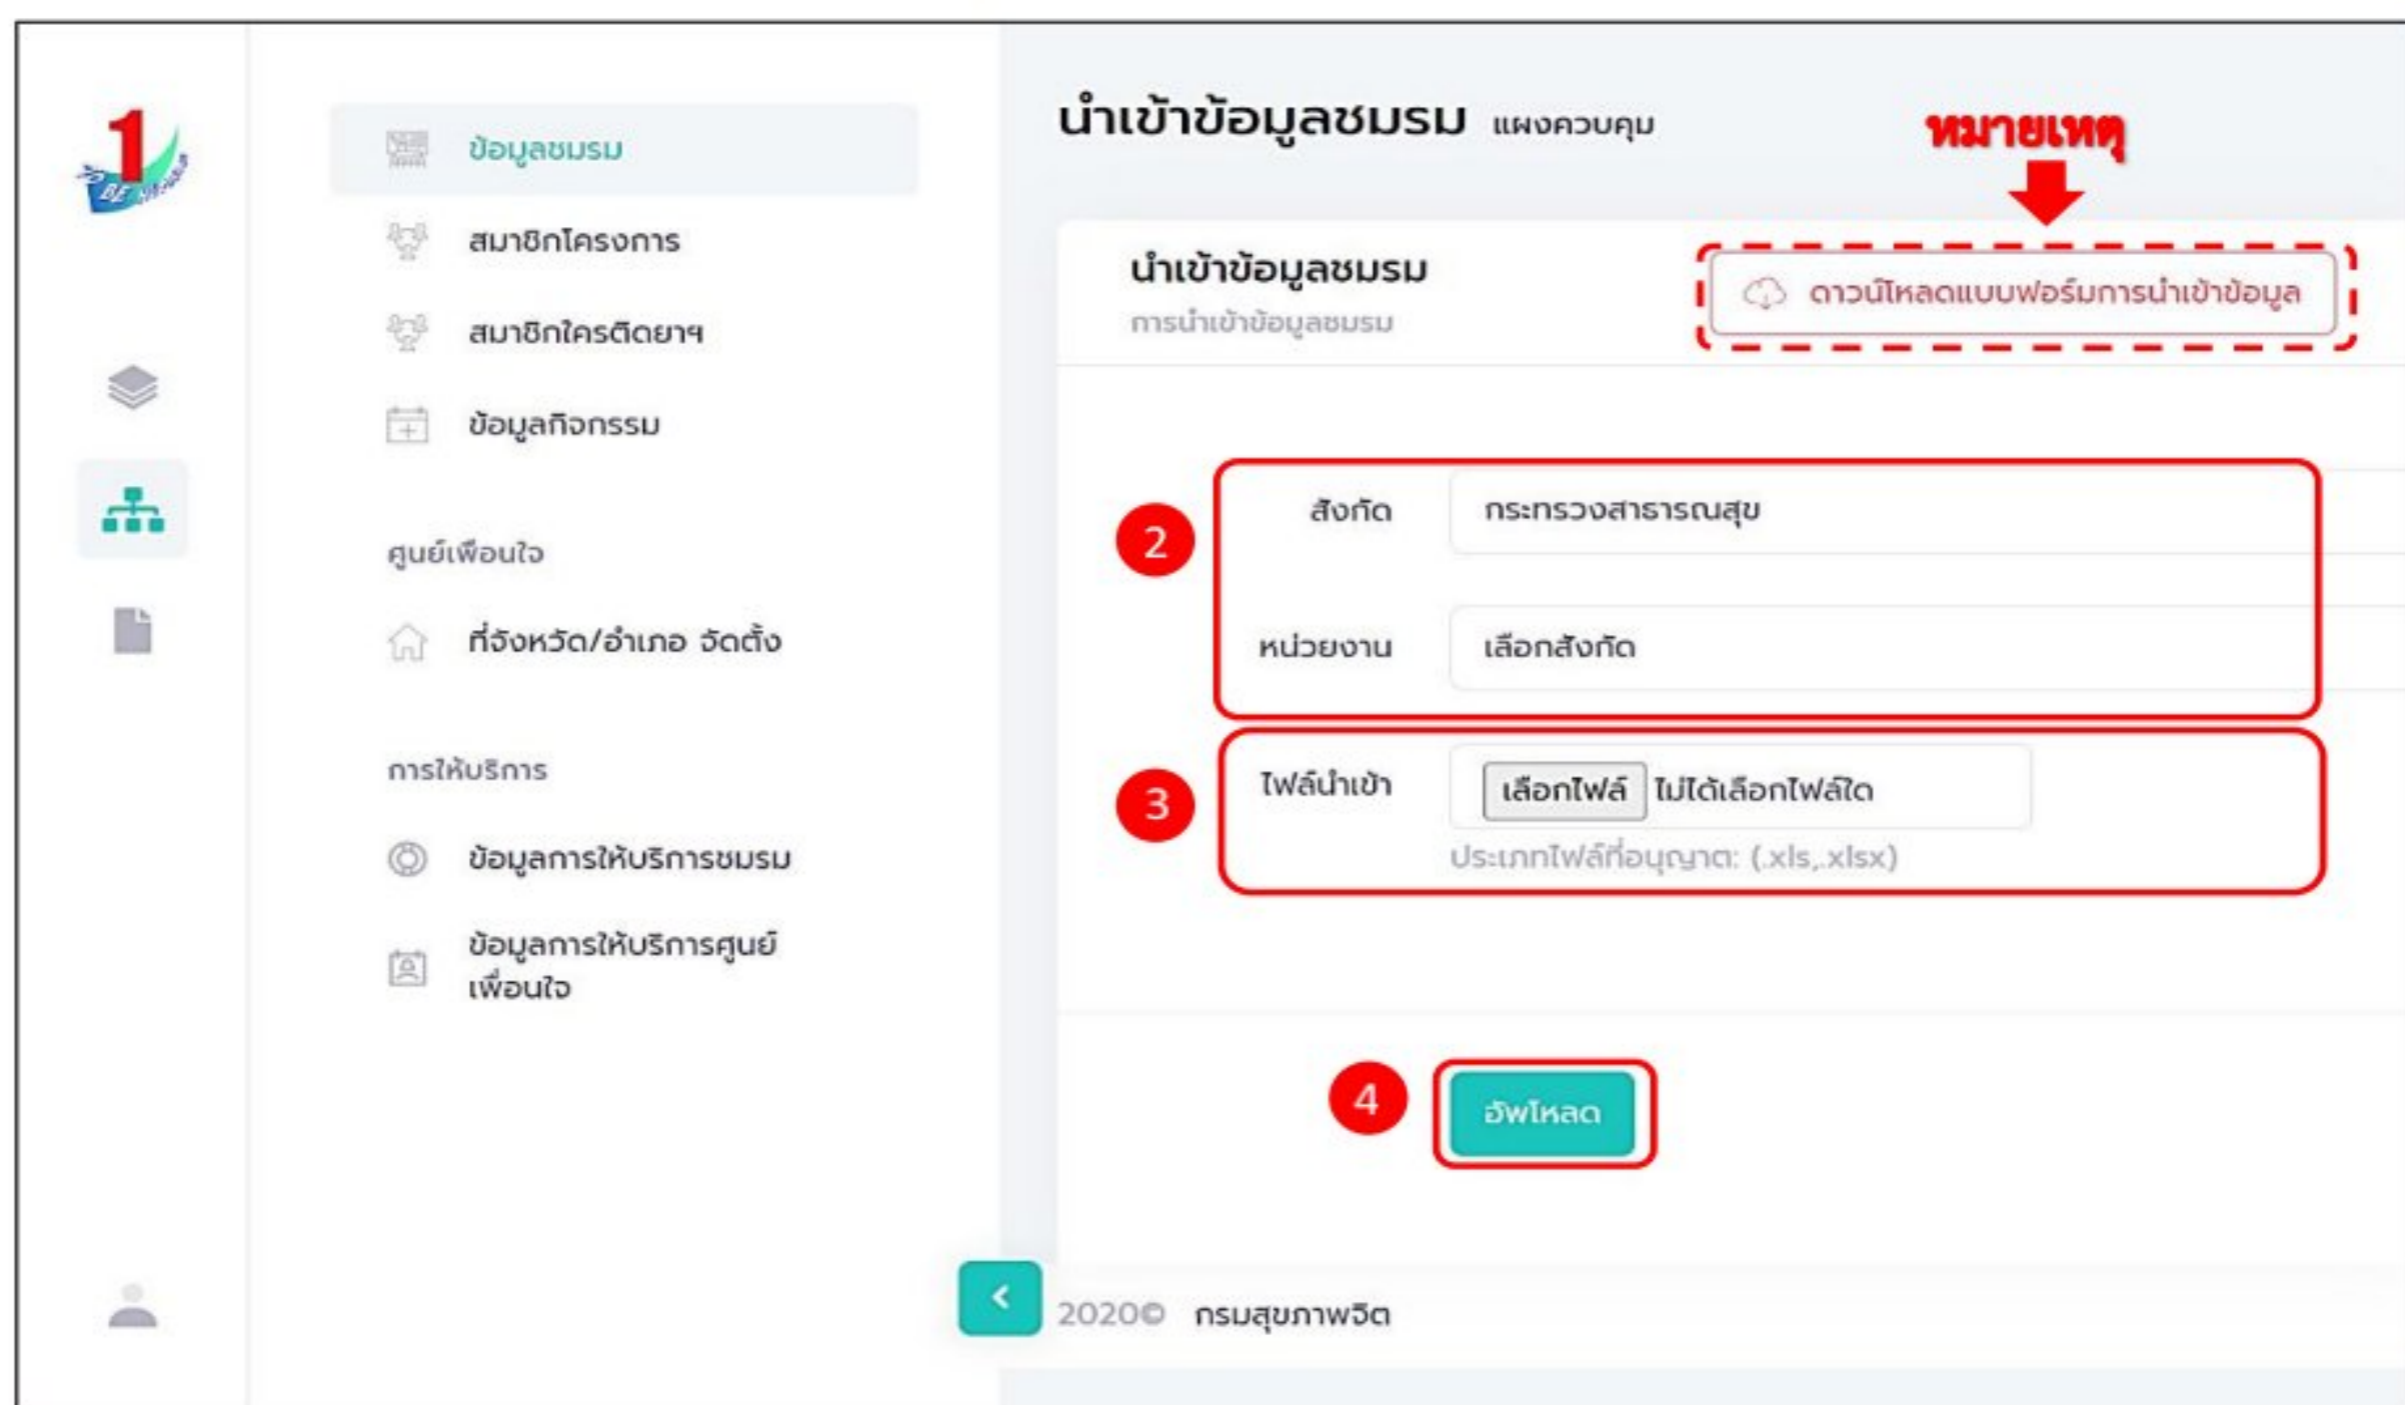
1
TO BE NUMBER ONE

ข้อมูลชมรม
สมาชิกโครงการ
สมาชิกใครติดยาฯ
ข้อมูลกิจกรรม

ศูนย์เพื่อนใจ
ที่จังหวัด/อำเภอ จัดตั้ง

การให้บริการ
ข้อมูลการให้บริการชมรม
ข้อมูลการให้บริการศูนย์เพื่อนใจ

นำเข้าข้อมูลชมรม แผงควบคุม

หมายเหตุ

นำเข้าข้อมูลชมรม
การนำเข้าข้อมูลชมรม

ดาวน์โหลดแบบฟอร์มการนำเข้าข้อมูล

2
สังกัด กระทรวงสาธารณสุข
หน่วยงาน เลือกสังกัด

3
ไฟล์นำเข้า เลือกไฟล์ ไม่ได้เลือกไฟล์ใด
ประเภทไฟล์ที่อนุญาต: (.xls,.xlsx)

4
อัพโหลด

2020© กรมสุขภาพจิต